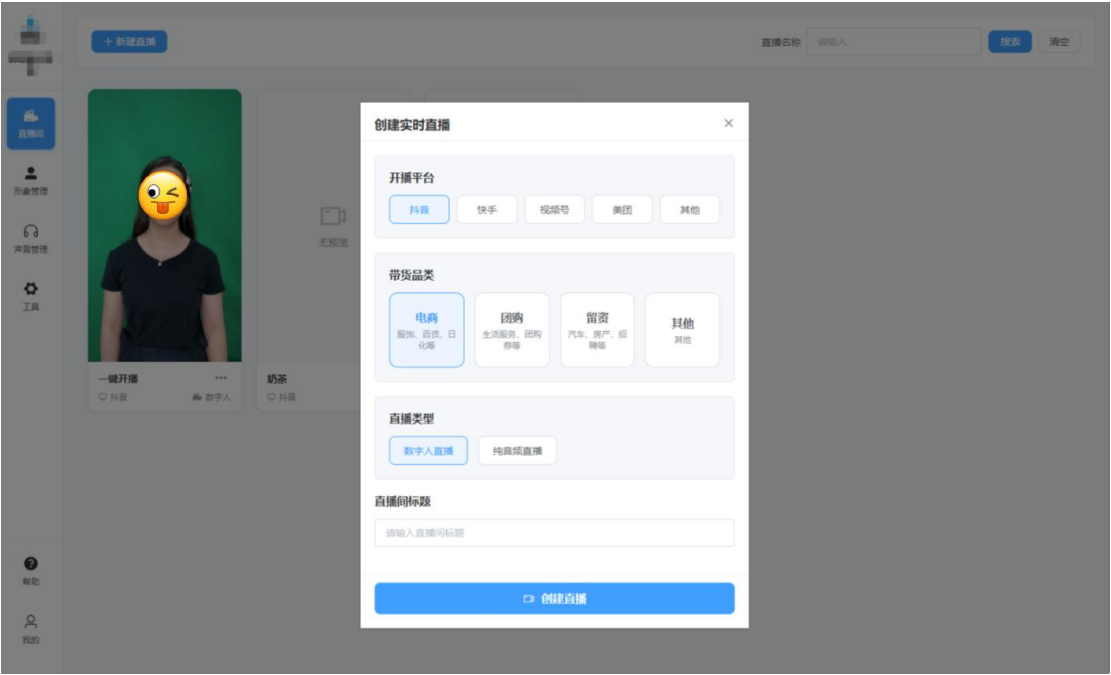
+ 新建直播

直播名称 请输入 搜索 清空

直播间

形象管理

声音管理

工具

帮助

我的

一键开播 ···
抖音 数字人

无预览

奶茶
抖音

创建实时直播 ×

开播平台

抖音 快手 视频号 美团 其他

带货品类

电商
服饰、百货、日化等

团购
生活服务、团购券等

留资
汽车、房产、招聘等

其他
其他

直播类型

数字人直播 纯音频直播

直播间标题

请输入直播间标题

创建直播